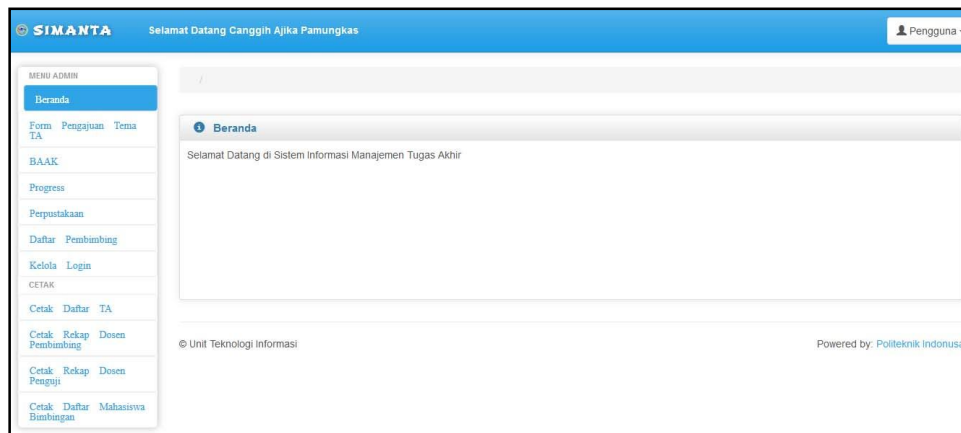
SIMANTA Selamat Datang Canggih Ajika Pamungkas

Pengguna

MENU ADMIN

Beranda

Form Pengajuan Tema TA

BAAK

Progress

Perpustakaan

Daftar Pembimbing

Kelola Login

CETAK

Cetak Daftar TA

Cetak Rekap Dosen Pembimbing

Cetak Rekap Dosen Penguji

Cetak Daftar Mahasiswa Bimbingan

/

Beranda

Selamat Datang di Sistem Informasi Manajemen Tugas Akhir

© Unit Teknologi Informasi

Powered by: Politeknik Indonus